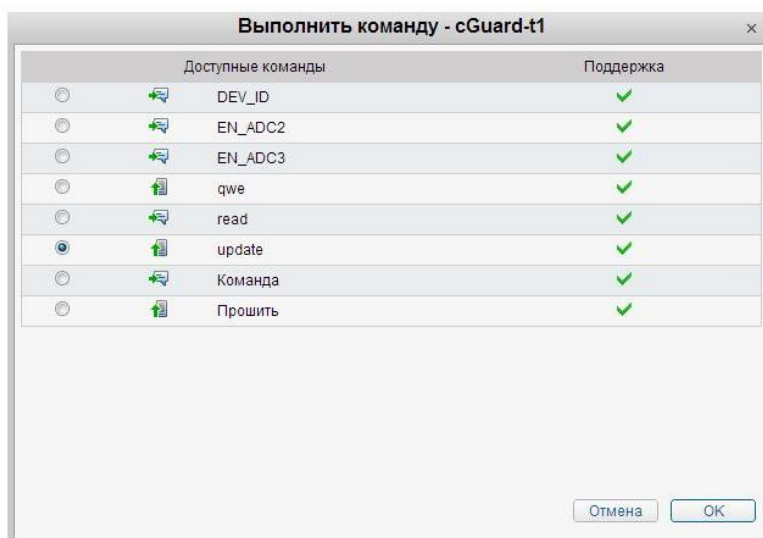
Выполнить команду - cGuard-t1

×

| Доступные команды | Поддержка |
|---|---|
| DEV_ID | ✓ |
| EN_ADC2 | ✓ |
| EN_ADC3 | ✓ |
| qwe | ✓ |
| read | ✓ |
| update | ✓ |
| Команда | ✓ |
| Прошить | ✓ |

Отмена OK